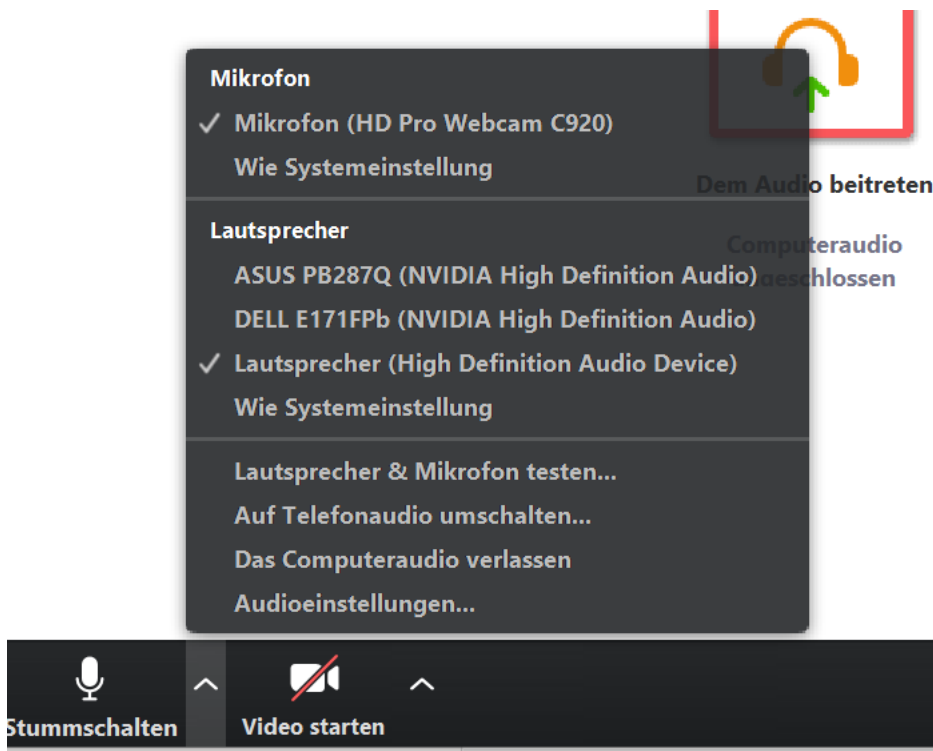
Mikrofon
✓ Mikrofon (HD Pro Webcam C920)
Wie Systemeinstellung

Lautsprecher
ASUS PB287Q (NVIDIA High Definition Audio)
DELL E171FPb (NVIDIA High Definition Audio)
✓ Lautsprecher (High Definition Audio Device)
Wie Systemeinstellung

Lautsprecher & Mikrofon testen...
Auf Telefonaudio umschalten...
Das Computeraudio verlassen
Audioeinstellungen...

Dem Audio beitreten

Computeraudio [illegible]eschlossen

Stummschalten

Video starten